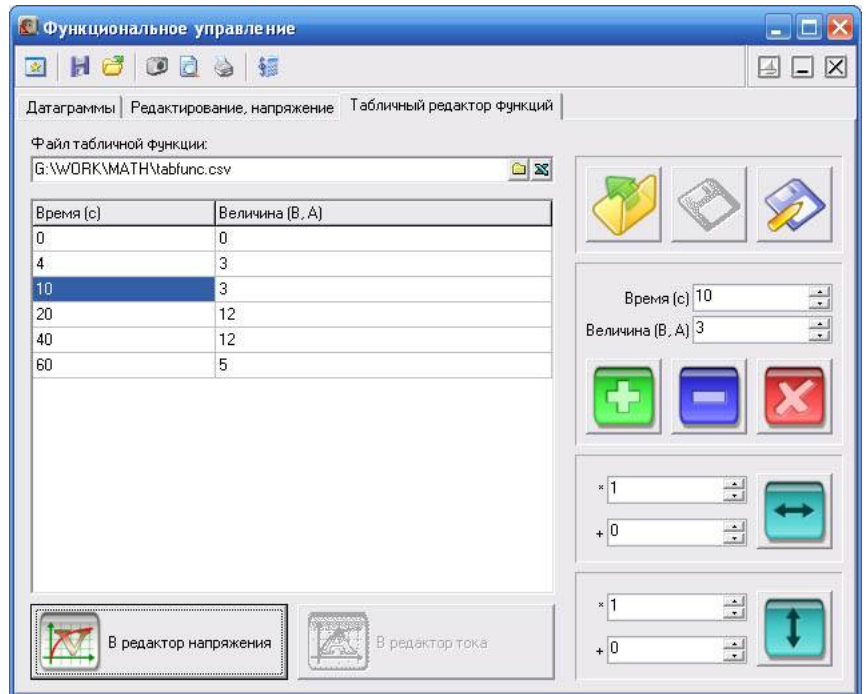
Функциональное управление

Датаграммы | Редактирование, напряжение | Табличный редактор функций

Файл табличной функции:
G:\WORK\MATH\tabfunc.csv

| Время (с) | Величина (В, А) |
|---|---|
| 0 | 0 |
| 4 | 3 |
| 10 | 3 |
| 20 | 12 |
| 40 | 12 |
| 60 | 5 |

Время (с) 10
Величина (В, А) 3

* 1
+ 0

* 1
+ 0

В редактор напряжения

В редактор тока